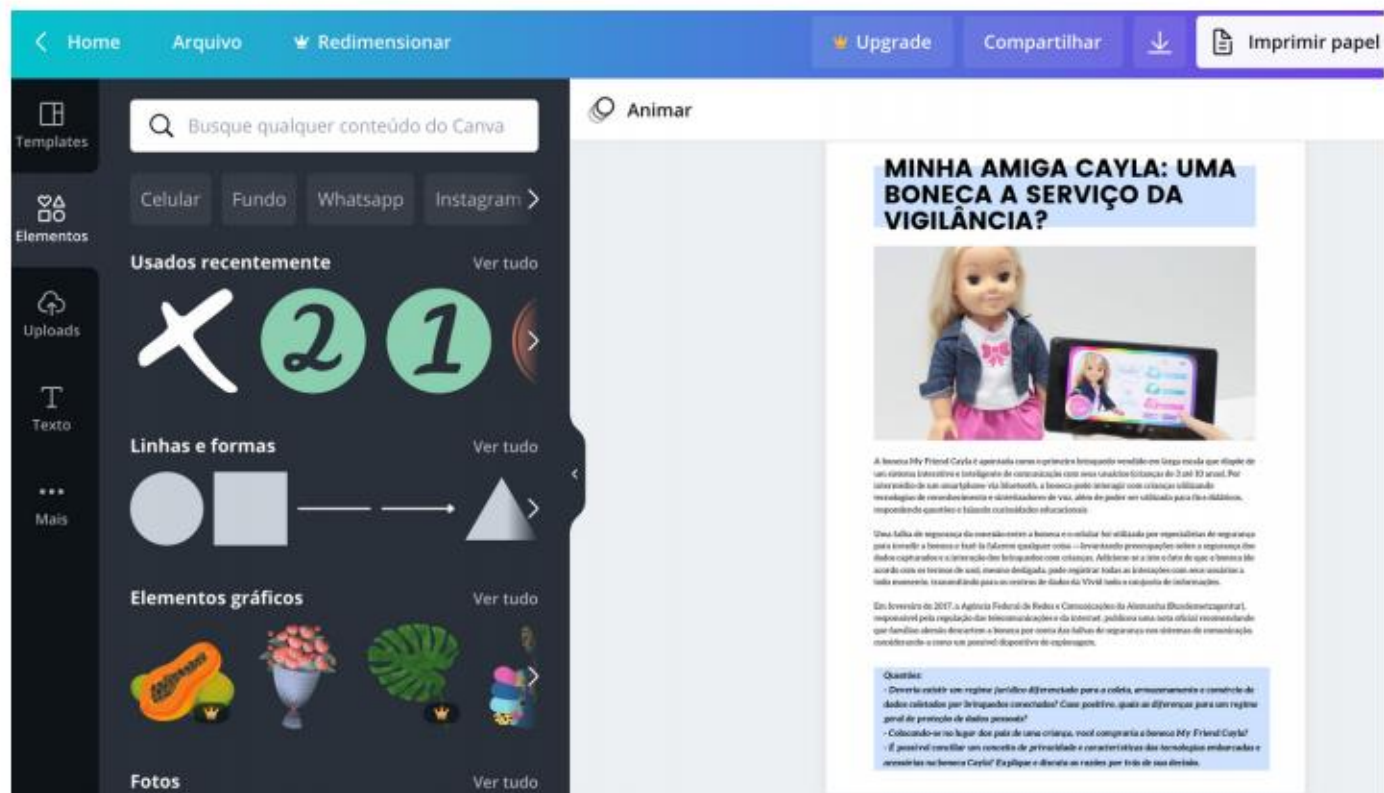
< Home Arquivo Redimensionar

Upgrade Compartilhar Imprimir papel

Templates

Elementos

Uploads

Texto

Mais

Busque qualquer conteúdo do Canva

Celular Fundo Whatsapp Instagram >

Usados recentemente Ver tudo

Linhas e formas Ver tudo

Elementos gráficos Ver tudo

Fotos Ver tudo

Animar

MINHA AMIGA CAYLA: UMA BONECA A SERVIÇO DA VIGILÂNCIA?

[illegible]

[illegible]

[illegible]

Questões:
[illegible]